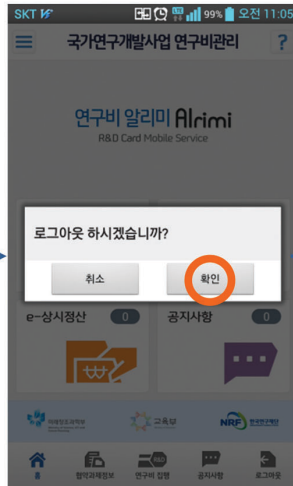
SKT 99% 오전 11:05

국가연구개발사업 연구비관리 ?

연구비 알리미 Alrimi
R&D Card Mobile Service

로그아웃 하시겠습니까?

취소 확인

e-상시정산 0

공지사항 0

교육부

NRF 한국연구재단

홈 협약과제정보 연구비 집행 공지사항 로그아웃